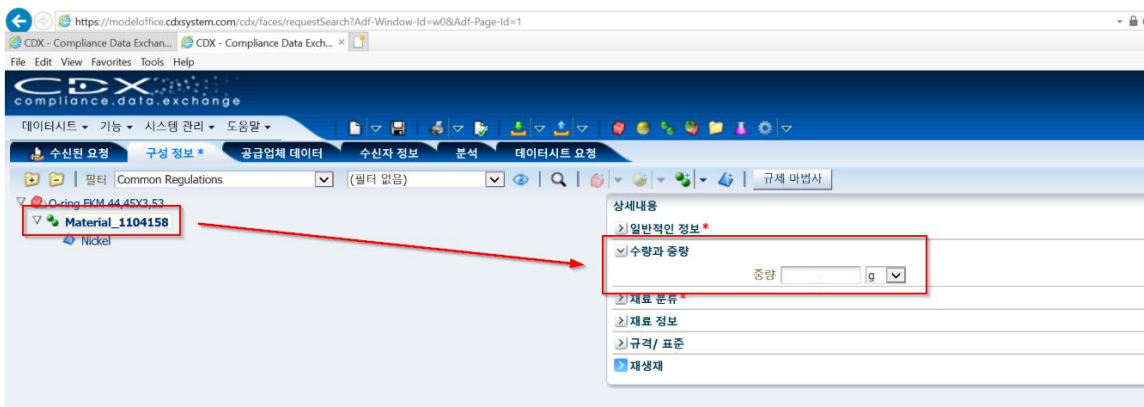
https://modeloffice.cdxsystem.com/cdx/faces/requestSearch?Adf-Window-Id=w0&Adf-Page-Id=1

CDX - Compliance Data Exchan... CDX - Compliance Data Exch... ×

File Edit View Favorites Tools Help

CDX compliance.data.exchange

데이터시트 ▾ 기능 ▾ 시스템 관리 ▾ 도움말 ▾

수신된 요청 | 구성 정보 * | 공급업체 데이터 | 수신자 정보 | 분석 | 데이터시트 요청

필터 Common Regulations | (필터 없음) | 규제 마법사

O-ring FKM 44,45X3,53
Material_1104158
Nickel

상세내용
일반적인 정보 *
수량과 중량
중량 g
재료 분류 *
재료 정보
규격/ 표준
재생재